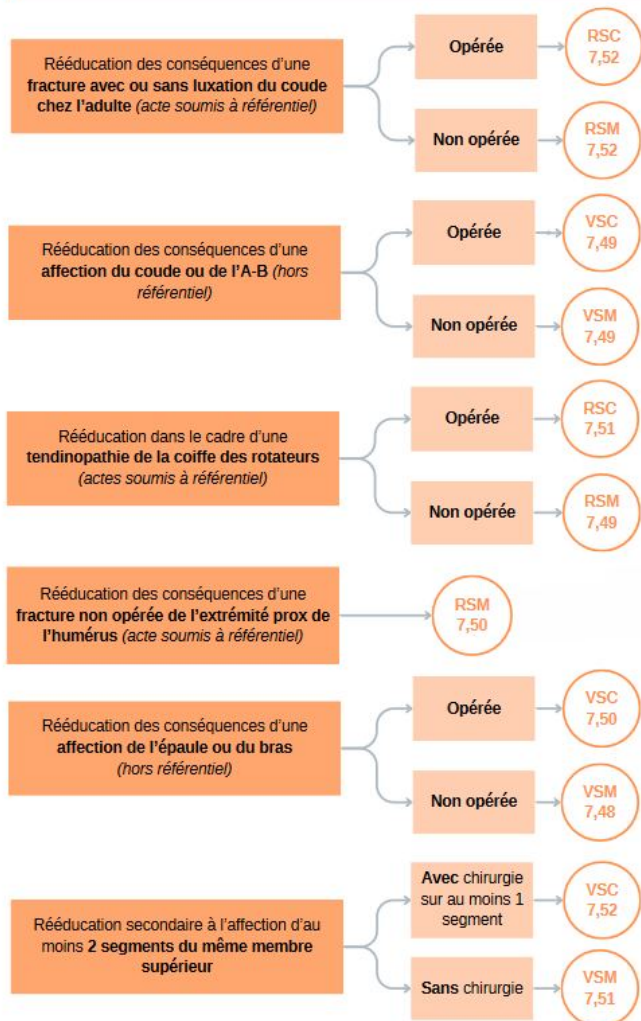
Rééducation des conséquences d'une fracture avec ou sans luxation du coude chez l'adulte (acte soumis à référentiel)

Opérée

RSC 7,52

Non opérée

RSM 7,52

Rééducation des conséquences d'une affection du coude ou de l'A-B (hors référentiel)

Opérée

VSC 7,49

Non opérée

VSM 7,49

Rééducation dans le cadre d'une tendinopathie de la coiffe des rotateurs (actes soumis à référentiel)

Opérée

RSC 7,51

Non opérée

RSM 7,49

Rééducation des conséquences d'une fracture non opérée de l'extrémité prox de l'humérus (acte soumis à référentiel)

RSM 7,50

Rééducation des conséquences d'une affection de l'épaule ou du bras (hors référentiel)

Opérée

VSC 7,50

Non opérée

VSM 7,48

Rééducation secondaire à l'affection d'au moins 2 segments du même membre supérieur

Avec chirurgie sur au moins 1 segment

VSC 7,52

Sans chirurgie

VSM 7,51